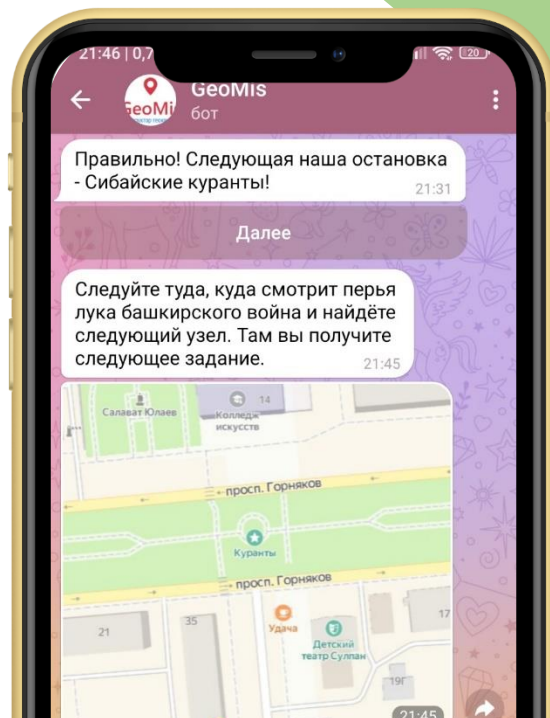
21:46 | 0,7

20

GeoMis
бот

GeoMi

Правильно! Следующая наша остановка - Сибайские куранты!
21:31

Далее

Следуйте туда, куда смотрит перья лука башкирского война и найдёте следующий узел. Там вы получите следующее задание.
21:45

Салават Юлаев

14
Колледж искусств

просп. Горняков

Куранты

просп. Горняков

Удача

Детский театр Сулпан

21

35

17

19Г

21:45